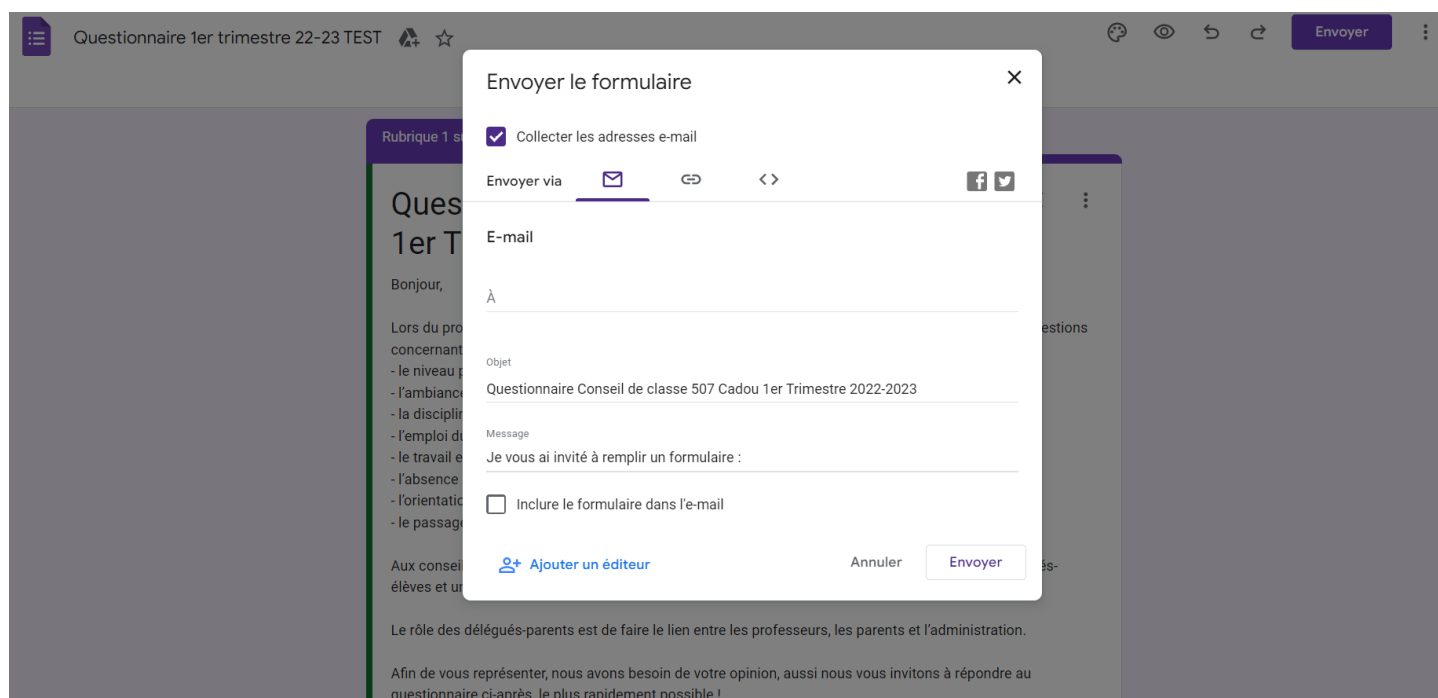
Questionnaire 1er trimestre 22-23 TEST

Envoyer

Rubrique 1 s

Ques
1er T

Bonjour,

Lors du pro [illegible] estions concernant
- le niveau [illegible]
- l'ambianc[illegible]
- la disciplir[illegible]
- l'emploi du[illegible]
- le travail e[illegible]
- l'absence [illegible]
- l'orientatio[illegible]
- le passag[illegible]

Aux consei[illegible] és-élèves et ur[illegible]

Le rôle des délégués-parents est de faire le lien entre les professeurs, les parents et l'administration.

Afin de vous représenter, nous avons besoin de votre opinion, aussi nous vous invitons à répondre au questionnaire ci-après, le plus rapidement possible !

Envoyer le formulaire

Collecter les adresses e-mail

Envoyer via

E-mail

À

Objet

Questionnaire Conseil de classe 507 Cadou 1er Trimestre 2022-2023

Message

Je vous ai invité à remplir un formulaire :

Inclure le formulaire dans l'e-mail

Ajouter un éditeur

Annuler

Envoyer